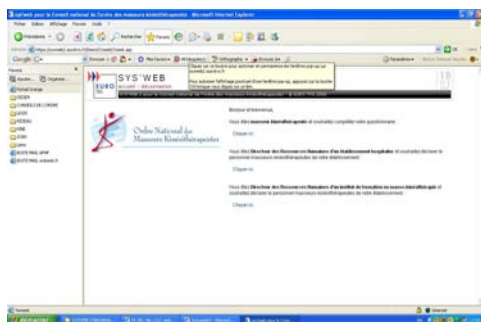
SYS'WEB

EURO

Ordre National des Masseurs Kinésithérapeutes

Bonjour et bienvenue,

Vous êtes masseur kinésithérapeute et souhaitez compléter votre questionnaire :

Cliquez ici

Vous êtes Directeur des Ressources Humaines d'un établissement hospitalier et souhaitez déclarer le personnel masseur-kinésithérapeute de votre établissement :

Cliquez ici

Vous êtes Directeur des Ressources Humaines d'un institut de formation en masso-kinésithérapie et souhaitez déclarer le personnel masseur-kinésithérapeute de votre établissement :

Cliquez ici

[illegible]